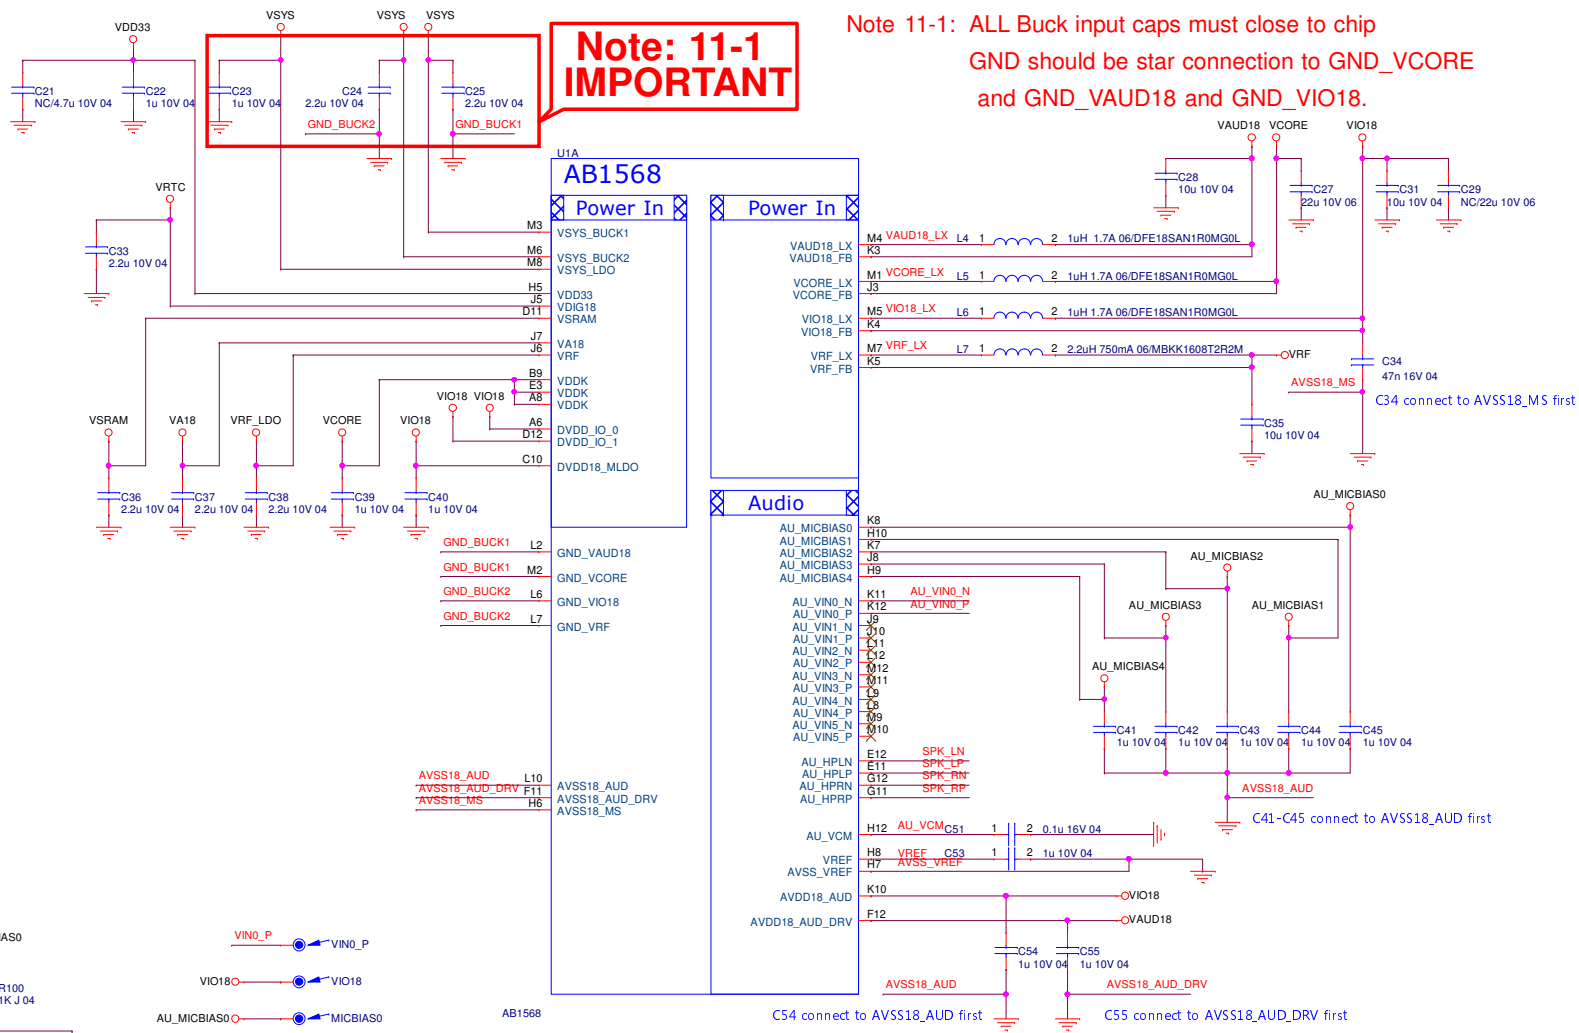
VDD33
VSYS
VSYS
VSYS
C21
NC/4.7u 10V 04
C22
1u 10V 04
C23
1u 10V 04
C24
2.2u 10V 04
C25
2.2u 10V 04
GND_BUCK2
GND_BUCK1

Note: 11-1
IMPORTANT

Note 11-1: ALL Buck input caps must close to chip
GND should be star connection to GND_VCORE
and GND_VAUD18 and GND_VIO18.

VRTC
C33
2.2u 10V 04

U1A
AB1568
Power In
Power In

M3 VSYS_BUCK1
M6 VSYS_BUCK2
M8 VSYS_LDO
H5 VDD33
J5 VDIG18
D11 VSRAM
J7 VA18
J6 VRF
B9 VDDK
E3 VDDK
A8 VDDK
VIO18 VIO18
A6 DVDD_IO_0
D12 DVDD_IO_1
C10 DVDD18_MLDO

VSRAM VA18 VRF_LDO VCORE VIO18
C36 2.2u 10V 04
C37 2.2u 10V 04
C38 2.2u 10V 04
C39 1u 10V 04
C40 1u 10V 04

GND_BUCK1 L2 GND_VAUD18
GND_BUCK1 M2 GND_VCORE
GND_BUCK2 L6 GND_VIO18
GND_BUCK2 L7 GND_VRF

AVSS18_AUD L10 AVSS18_AUD
AVSS18_AUD_DRV F11 AVSS18_AUD_DRV
AVSS18_MS H6 AVSS18_MS

VAUD18 VCORE VIO18
C28 10u 10V 04
C27 22u 10V 06
C31 10u 10V 04
C29 NC/22u 10V 06

VAUD18_LX M4 VAUD18_LX L4 1 2 1uH 1.7A 06/DFE18SAN1R0MG0L
VAUD18_FB K3
VCORE_LX M1 VCORE_LX L5 1 2 1uH 1.7A 06/DFE18SAN1R0MG0L
VCORE_FB J3
VIO18_LX M5 VIO18_LX L6 1 2 1uH 1.7A 06/DFE18SAN1R0MG0L
VIO18_FB K4
VRF_LX M7 VRF_LX L7 1 2 2.2uH 750mA 06/MBKK1608T2R2M VRF
VRF_FB K5
C34 47n 16V 04
AVSS18_MS
C34 connect to AVSS18_MS first
C35 10u 10V 04

Audio
AU_MICBIAS0
AU_MICBIAS0 K8
AU_MICBIAS1 H10
AU_MICBIAS2 K7
AU_MICBIAS3 J8
AU_MICBIAS4 H9
AU_MICBIAS2
AU_VIN0_N K11 AU_VIN0_N
AU_VIN0_P K12 AU_VIN0_P
AU_VIN1_N J9
AU_VIN1_P J10
AU_VIN2_N L11
AU_VIN2_P L12
AU_VIN3_N M12
AU_VIN3_P M11
AU_VIN4_N L9
AU_VIN4_P L8
AU_VIN5_N M9
AU_VIN5_P M10
AU_MICBIAS3 AU_MICBIAS1
AU_MICBIAS4
C41 1u 10V 04
C42 1u 10V 04
C43 1u 10V 04
C44 1u 10V 04
C45 1u 10V 04
AU_HPLN E12 SPK_LN
AU_HPLP E11 SPK_LP
AU_HPRN G12 SPK_RN
AU_HPRP G11 SPK_RP
AVSS18_AUD
C41-C45 connect to AVSS18_AUD first
AU_VCM H12 AU_VCM C51 1 2 0.1u 16V 04
VREF H8 VREF C53 1 2 1u 10V 04
AVSS_VREF H7 AVSS_VREF
AVDD18_AUD K10 VIO18
AVDD18_AUD_DRV F12 VAUD18
C54 1u 10V 04
C55 1u 10V 04
AVSS18_AUD
AVSS18_AUD_DRV
C54 connect to AVSS18_AUD first
C55 connect to AVSS18_AUD_DRV first
AB1568

AS0
VIN0_P VIN0_P
VIO18 VIO18
R100
1K J 04
AU_MICBIAS0 MICBIAS0